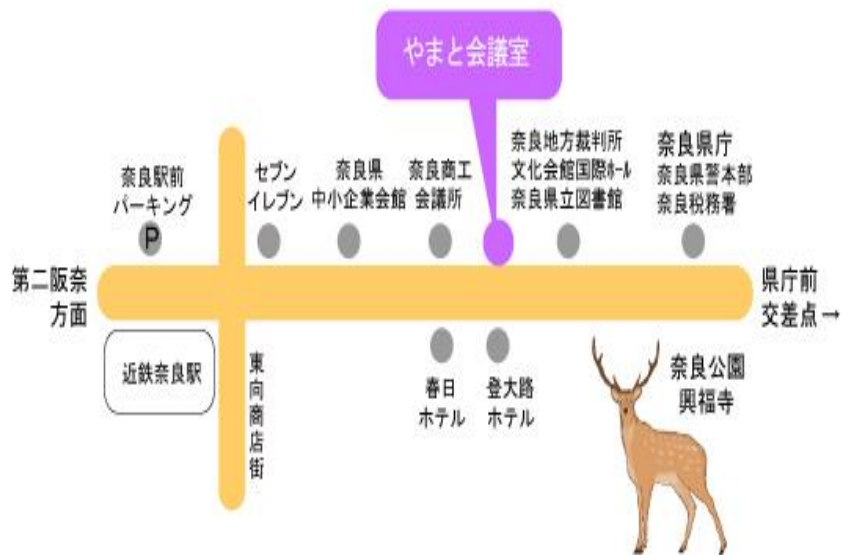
やまと会議室

奈良駅前
パーキング

P

セブン
イレブン

奈良県
中小企業会館

奈良商工
会議所

奈良地方裁判所
文化会館国際ホール
奈良県立図書館

奈良県庁
奈良県警本部
奈良税務署

第二阪奈
方面

県庁前
交差点→

近鉄奈良駅

東
向
商
店
街

春日
ホテル

登大路
ホテル

奈良公園
興福寺